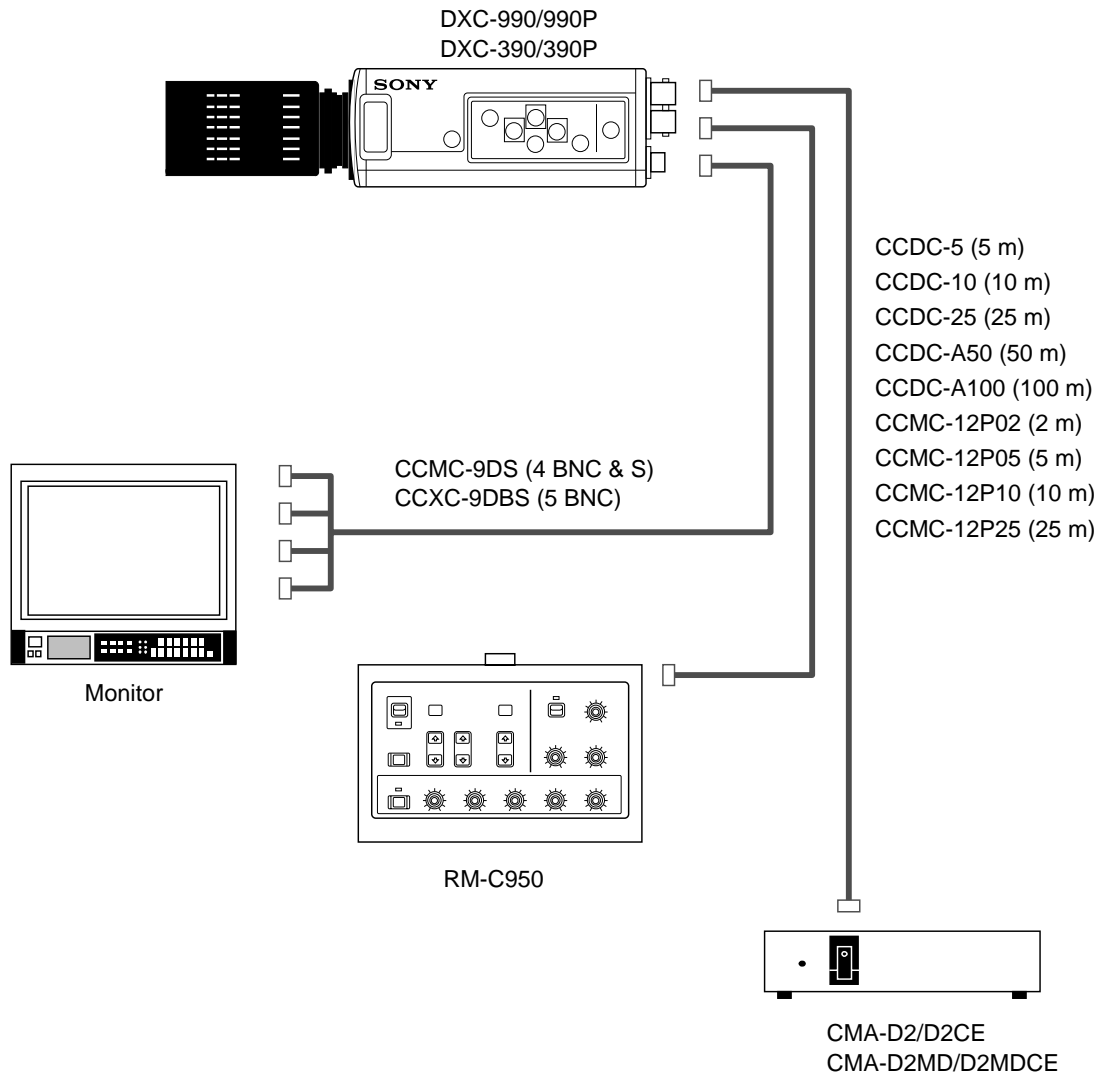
DXC-990/990P
DXC-390/390P

SONY

CCDC-5 (5 m)
CCDC-10 (10 m)
CCDC-25 (25 m)
CCDC-A50 (50 m)
CCDC-A100 (100 m)
CCMC-12P02 (2 m)
CCMC-12P05 (5 m)
CCMC-12P10 (10 m)
CCMC-12P25 (25 m)

CCMC-9DS (4 BNC & S)
CCXC-9DBS (5 BNC)

Monitor

RM-C950

CMA-D2/D2CE
CMA-D2MD/D2MDCE